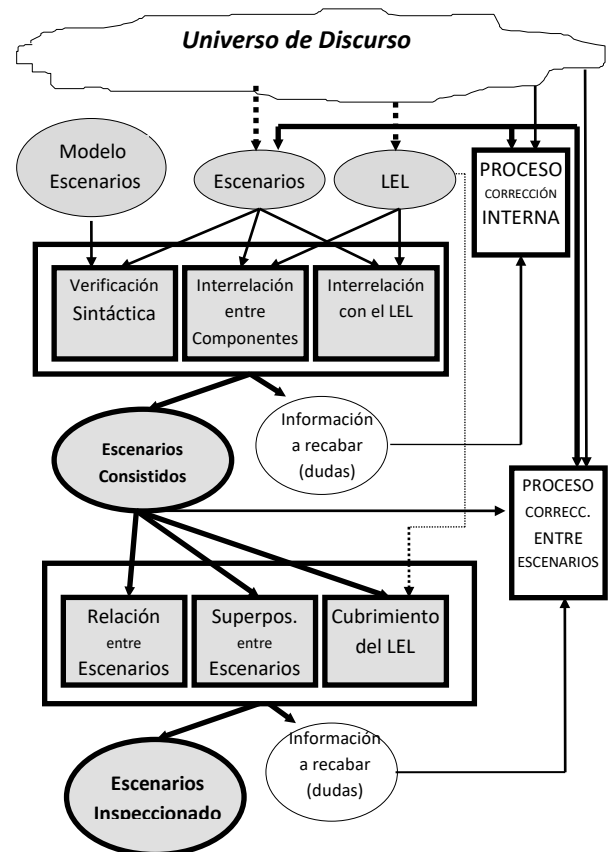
Universo de Discurso

Modelo Escenarios

Escenarios

LEL

PROCESO CORRECCIÓN INTERNA

Verificación Sintáctica

Interrelación entre Componentes

Interrelación con el LEL

Información a recabar (dudas)

Escenarios Consistidos

PROCESO CORRECC. ENTRE ESCENARIOS

Relación entre Escenarios

Superpos. entre Escenarios

Cubrimiento del LEL

Información a recabar (dudas)

Escenarios Inspeccionado